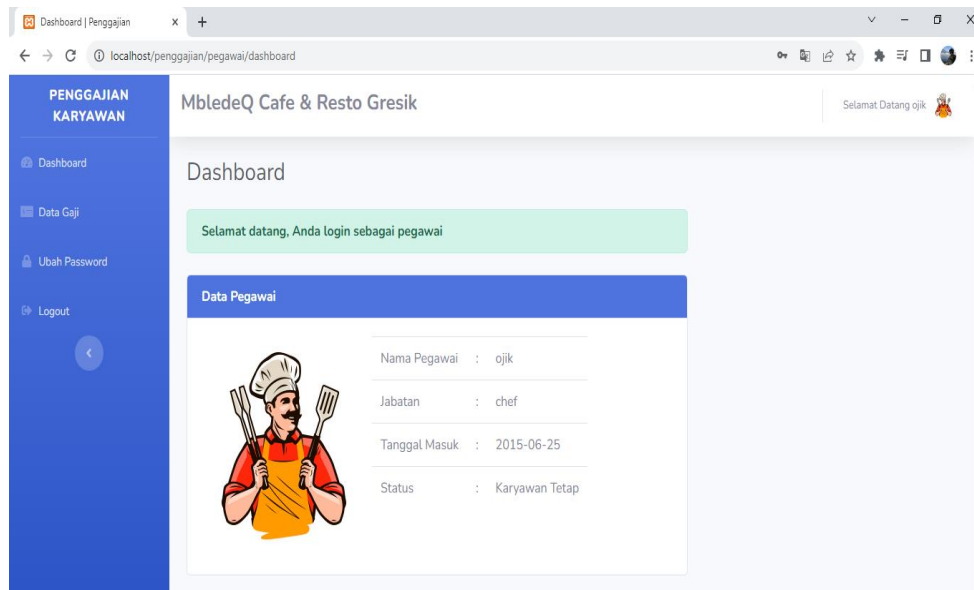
Dashboard | Penggajian

localhost/penggajian/pegawai/dashboard

PENGGAJIAN KARYAWAN

Dashboard

Data Gaji

Ubah Password

Logout

MbledeQ Cafe & Resto Gresik

Selamat Datang ojik

Dashboard

Selamat datang, Anda login sebagai pegawai

Data Pegawai

| | | |
|---|---|---|
| Nama Pegawai | : | ojik |
| Jabatan | : | chef |
| Tanggal Masuk | : | 2015-06-25 |
| Status | : | Karyawan Tetap |